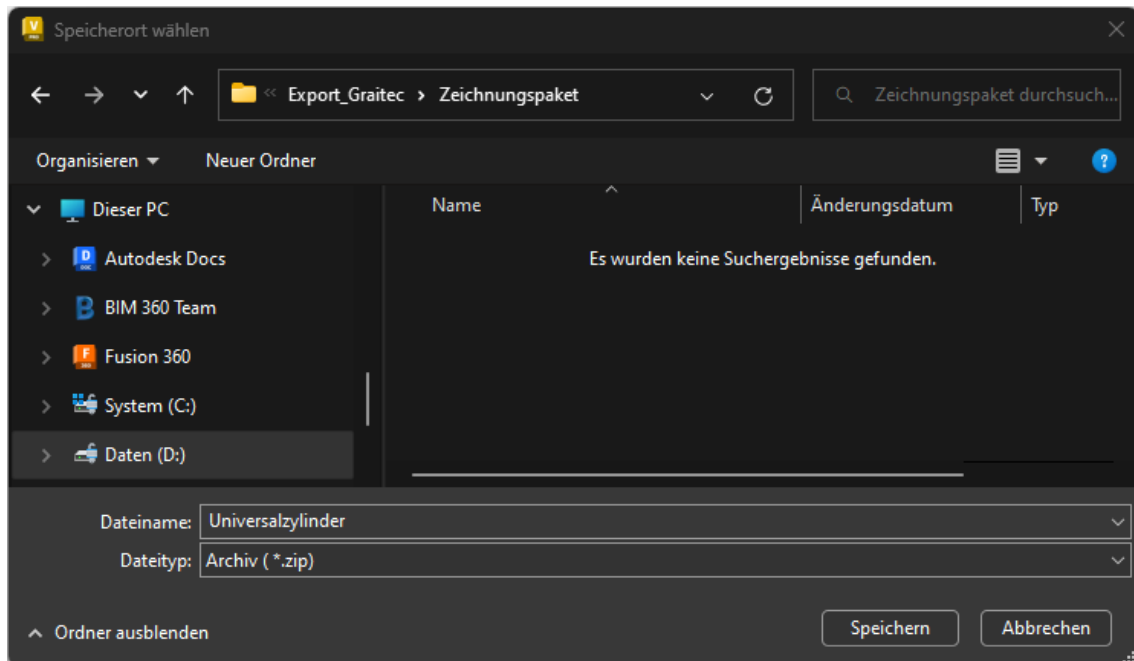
Speicherort wählen

« Export_Graitec › Zeichnungspaket

Zeichnungspaket durchsuch...

Organisieren ▾ Neuer Ordner

Dieser PC
Autodesk Docs
BIM 360 Team
Fusion 360
System (C:)
Daten (D:)

| Name | Änderungsdatum | Typ |
|---|---|---|

Es wurden keine Suchergebnisse gefunden.

Dateiname: Universalzylinder
Dateityp: Archiv ( *.zip)

Ordner ausblenden

Speichern Abbrechen